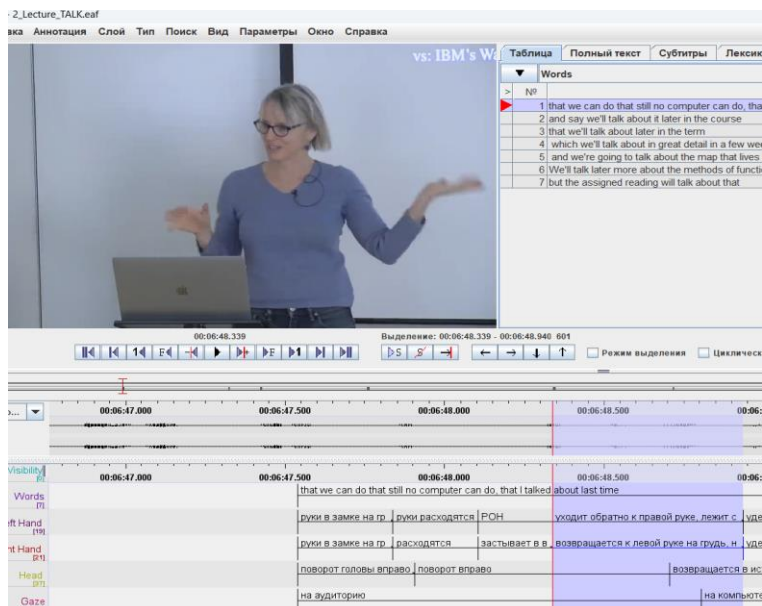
- 2_Lecture_TALK.eaf

вка Аннотация Слой Тип Поиск Вид Параметры Окно Справка

vs: IBM's W

Таблица | Полный текст | Субтитры | Лексик

Words

| > | № | |
|---|---|---|
| | 1 | that we can do that still no computer can do, tha |
| | 2 | and say we'll talk about it later in the course |
| | 3 | that we'll talk about later in the term |
| | 4 | which we'll talk about in great detail in a few wee |
| | 5 | and we're going to talk about the map that lives |
| | 6 | We'll talk later more about the methods of functi |
| | 7 | but the assigned reading will talk about that |

00:06:48.339

Выделение: 00:06:48.339 - 00:06:48.940 601

Режим выделения

Цикличеcк

00:06:47.000 00:06:47.500 00:06:48.000 00:06:48.500 00:06:

Visibility

00:06:47.000 00:06:47.500 00:06:48.000 00:06:48.500 00:06:

Words [7]
that we can do that still no computer can do, that I talked about last time

eft Hand [19]
руки в замке на гр | руки расходятся | РОН | уходит обратно к правой руке, лежит с | уде

nt Hand [21]
руки в замке на гр | расходятся | застывает в в | возвращается к левой руке на грудь, н | уде

Head [7]
поворот головы вправо | поворот вправо | возвращается в ис

Gaze
на аудиторию | на компьюте